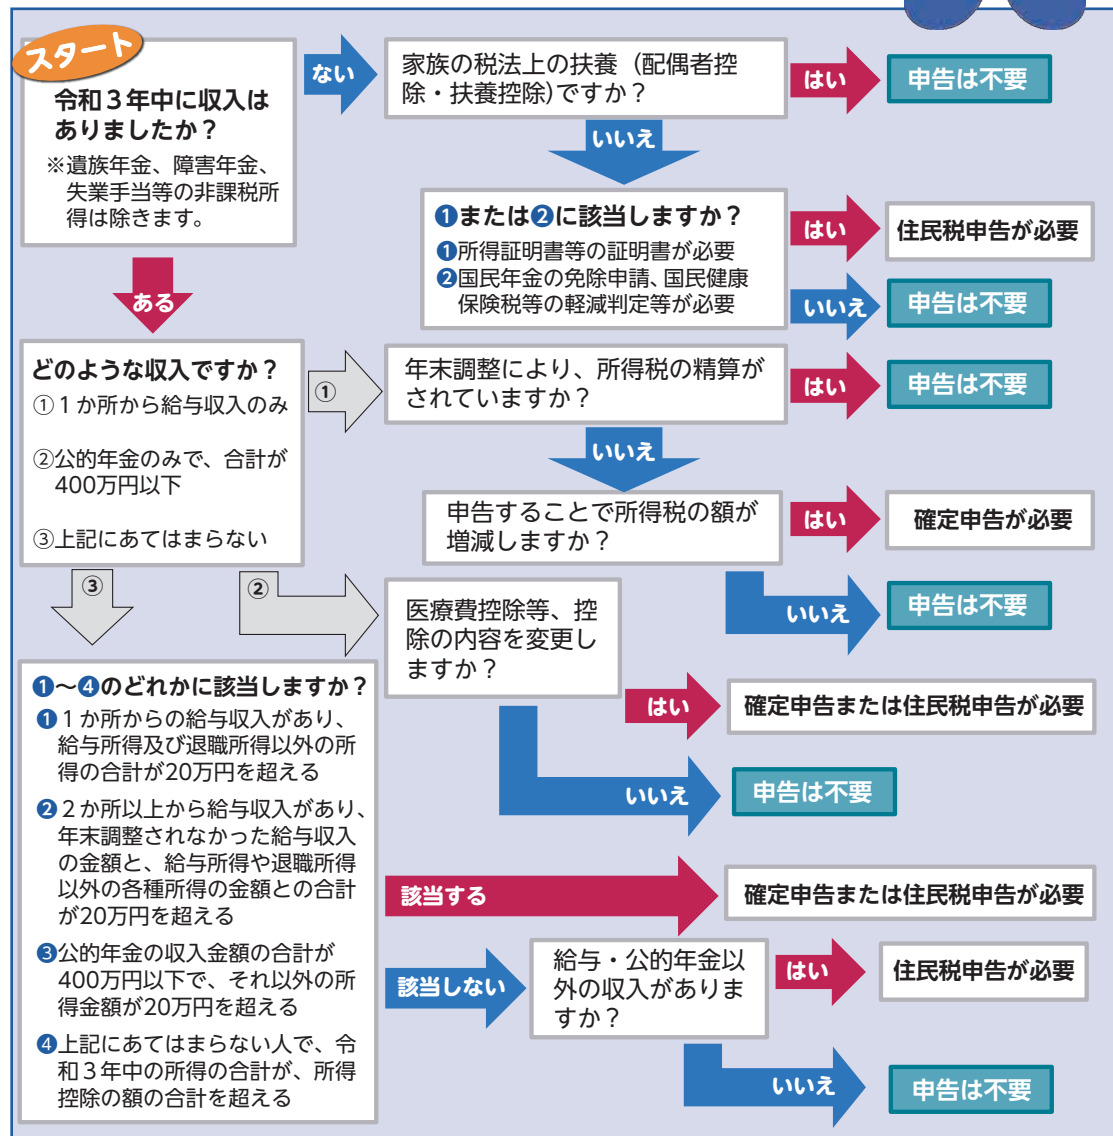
スタート

令和３年中に収入はありましたか？
※遺族年金、障害年金、失業手当等の非課税所得は除きます。

ない

家族の税法上の扶養（配偶者控除・扶養控除）ですか？

はい

申告は不要

いいえ

❶または❷に該当しますか？
❶所得証明書等の証明書が必要
❷国民年金の免除申請、国民健康保険税等の軽減判定等が必要

はい

住民税申告が必要

いいえ

申告は不要

ある

どのような収入ですか？
①１か所から給与収入のみ
②公的年金のみで、合計が400万円以下
③上記にあてはまらない

①

年末調整により、所得税の精算がされていますか？

はい

申告は不要

いいえ

申告することで所得税の額が増減しますか？

はい

確定申告が必要

いいえ

申告は不要

③

②

医療費控除等、控除の内容を変更しますか？

はい

確定申告または住民税申告が必要

いいえ

申告は不要

❶～❹のどれかに該当しますか？
❶１か所からの給与収入があり、給与所得及び退職所得以外の所得の合計が20万円を超える
❷２か所以上から給与収入があり、年末調整されなかった給与収入の金額と、給与所得や退職所得以外の各種所得の金額との合計が20万円を超える
❸公的年金の収入金額の合計が400万円以下で、それ以外の所得金額が20万円を超える
❹上記にあてはまらない人で、令和３年中の所得の合計が、所得控除の額の合計を超える

該当する

確定申告または住民税申告が必要

該当しない

給与・公的年金以外の収入がありますか？

はい

住民税申告が必要

いいえ

申告は不要